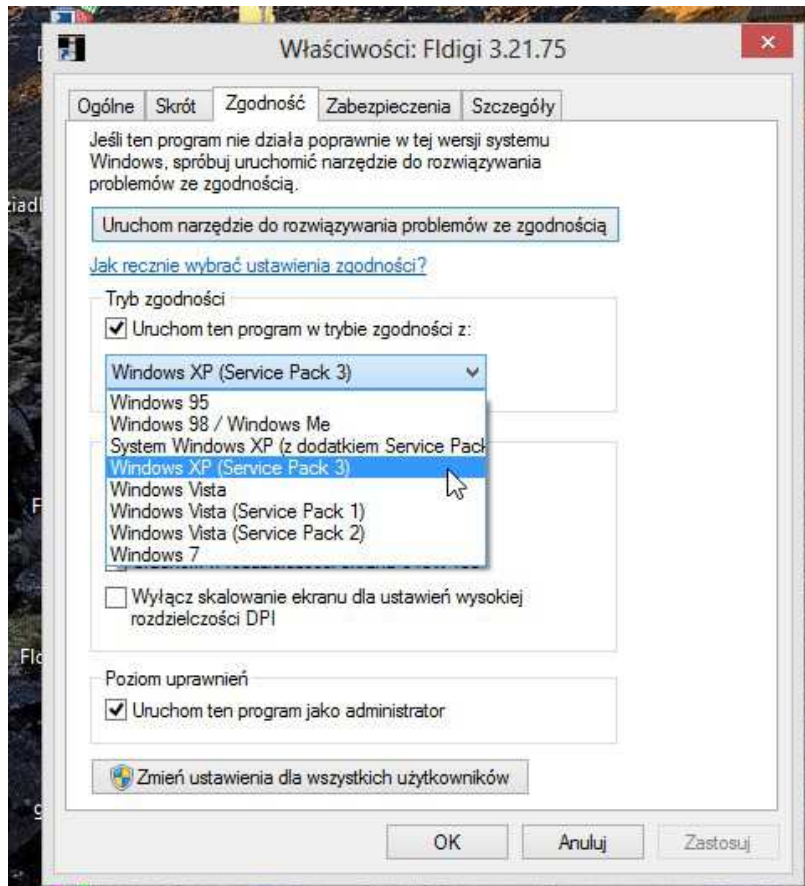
Właściwości: Fldigi 3.21.75

Ogólne | Skrót | Zgodność | Zabezpieczenia | Szczegóły

Jeśli ten program nie działa poprawnie w tej wersji systemu Windows, spróbuj uruchomić narzędzie do rozwiązywania problemów ze zgodnością.

Uruchom narzędzie do rozwiązywania problemów ze zgodnością

Jak ręcznie wybrać ustawienia zgodności?

Tryb zgodności

Uruchom ten program w trybie zgodności z:

Windows XP (Service Pack 3)

Windows 95
Windows 98 / Windows Me
System Windows XP (z dodatkiem Service Pack
Windows XP (Service Pack 3)
Windows Vista
Windows Vista (Service Pack 1)
Windows Vista (Service Pack 2)
Windows 7

Wyłącz skalowanie ekranu dla ustawień wysokiej rozdzielczości DPI

Poziom uprawnień

Uruchom ten program jako administrator

Zmień ustawienia dla wszystkich użytkowników

OK | Anuluj | Zastosuj

iadl
F
Flc
g